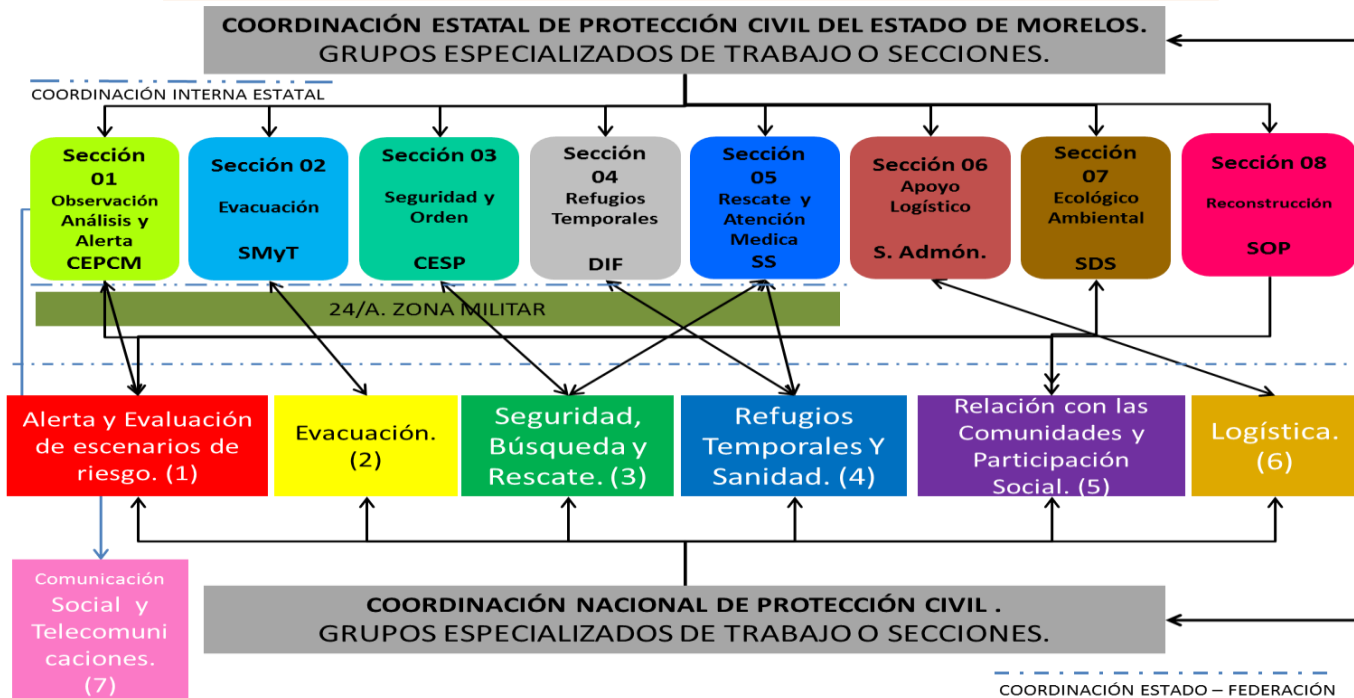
COORDINACIÓN ESTATAL DE PROTECCIÓN CIVIL DEL ESTADO DE MORELOS.
GRUPOS ESPECIALIZADOS DE TRABAJO O SECCIONES.

COORDINACIÓN INTERNA ESTATAL

Sección 01
Observación Análisis y Alerta
CEPCM

Sección 02
Evacuación
SMyT

Sección 03
Seguridad y Orden
CESP

Sección 04
Refugios Temporales
DIF

Sección 05
Rescate y Atención Medica
SS

Sección 06
Apoyo Logístico
S. Admón.

Sección 07
Ecológico Ambiental
SDS

Sección 08
Reconstrucción
SOP

24/A. ZONA MILITAR

Alerta y Evaluación de escenarios de riesgo. (1)

Evacuación. (2)

Seguridad, Búsqueda y Rescate. (3)

Refugios Temporales Y Sanidad. (4)

Relación con las Comunidades y Participación Social. (5)

Logística. (6)

Comunicación Social y Telecomunicaciones. (7)

COORDINACIÓN NACIONAL DE PROTECCIÓN CIVIL .
GRUPOS ESPECIALIZADOS DE TRABAJO O SECCIONES.

COORDINACIÓN ESTADO – FEDERACIÓN